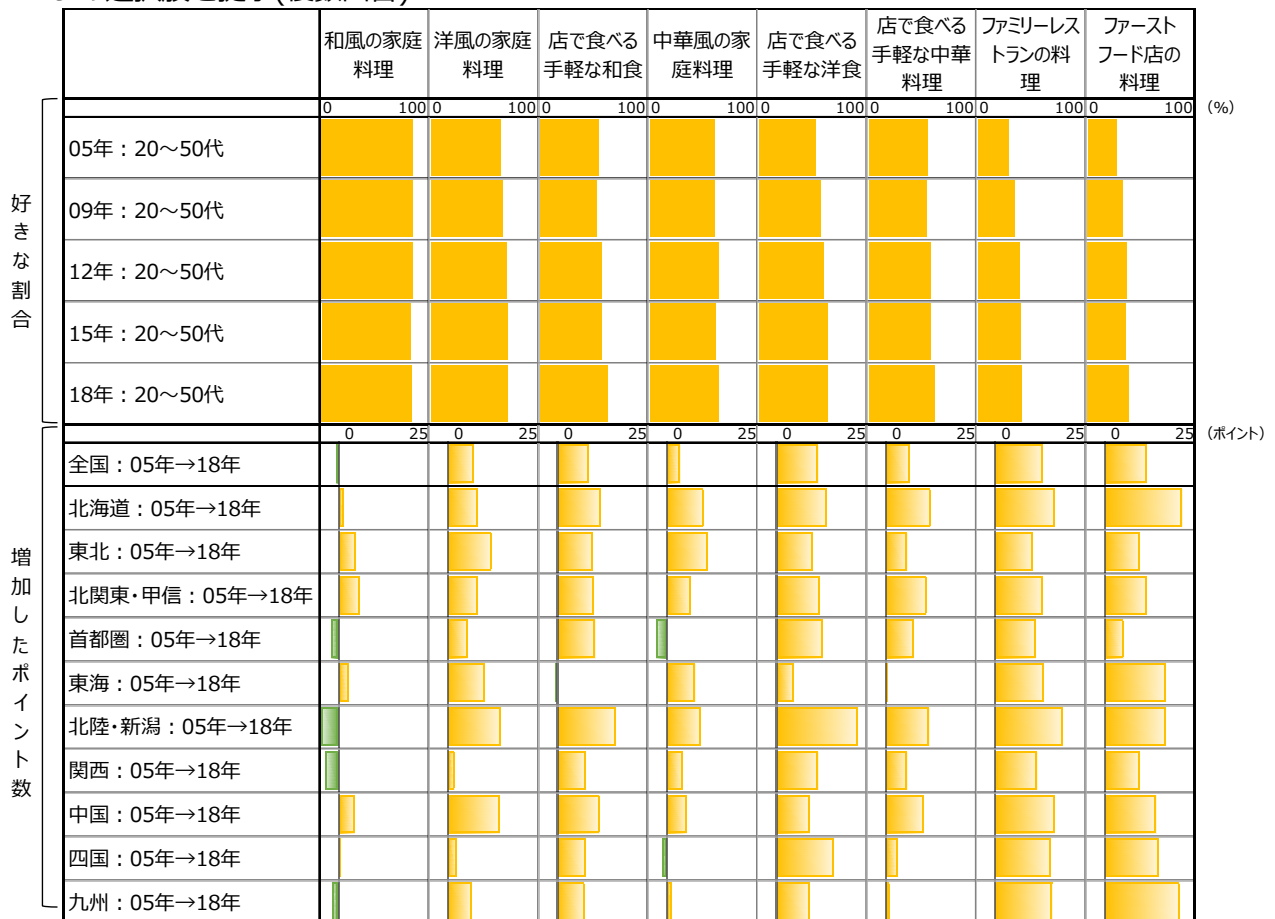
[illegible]

| | 和風の家庭料理 | 洋風の家庭料理 | 店で食べる手軽な和食 | 中華風の家庭料理 | 店で食べる手軽な洋食 | 店で食べる手軽な中華料理 | ファミリーレストランの料理 | ファーストフード店の料理 |
|---|---|---|---|---|---|---|---|---|
| | 0 100 | 0 100 | 0 100 | 0 100 | 0 100 | 0 100 | 0 100 | 0 100 (%) |
| 05年：20～50代 | | | | | | | | |
| 09年：20～50代 | | | | | | | | |
| 12年：20～50代 | | | | | | | | |
| 15年：20～50代 | | | | | | | | |
| 18年：20～50代 | | | | | | | | |
| | 0 25 | 0 25 | 0 25 | 0 25 | 0 25 | 0 25 | 0 25 | 0 25 (ポイント) |
| 全国：05年→18年 | | | | | | | | |
| 北海道：05年→18年 | | | | | | | | |
| 東北：05年→18年 | | | | | | | | |
| 北関東・甲信：05年→18年 | | | | | | | | |
| 首都圏：05年→18年 | | | | | | | | |
| 東海：05年→18年 | | | | | | | | |
| 北陸・新潟：05年→18年 | | | | | | | | |
| 関西：05年→18年 | | | | | | | | |
| 中国：05年→18年 | | | | | | | | |
| 四国：05年→18年 | | | | | | | | |
| 九州：05年→18年 | | | | | | | | |

好きな割合

増加したポイント数